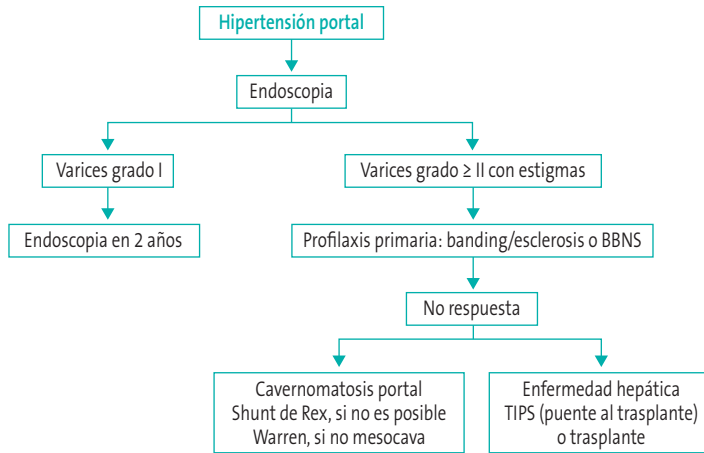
Hipertensión portal

Endoscopia

Varices grado I

Varices grado ≥ II con estigmas

Endoscopia en 2 años

Profilaxis primaria: banding/esclerosis o BBNS

No respuesta

Cavernomatosis portal
Shunt de Rex, si no es posible
Warren, si no mesocava

Enfermedad hepática
TIPS (puente al trasplante)
o trasplante